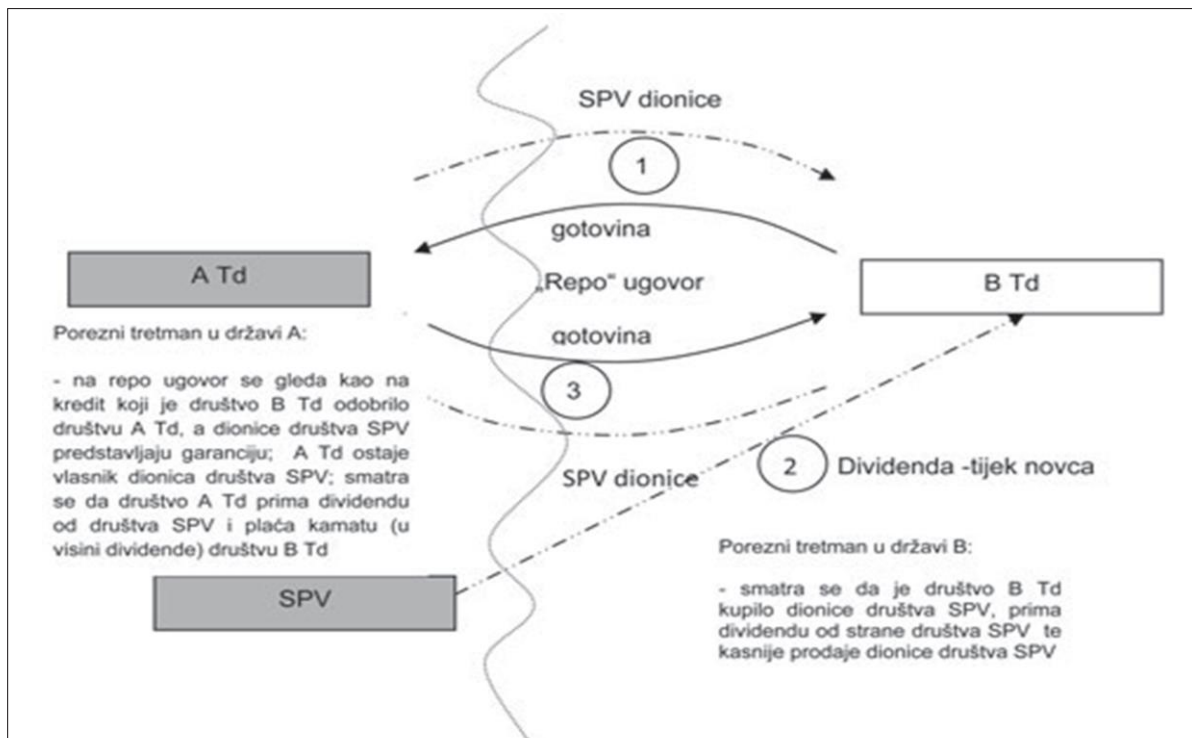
SPV dionice

1

gotovina

A Td

„Repo" ugovor

B Td

gotovina

Porezni tretman u državi A:

- na repo ugovor se gleda kao na kredit koji je društvo B Td odobrilo društvu A Td, a dionice društva SPV predstavljaju garanciju; A Td ostaje vlasnik dionica društva SPV; smatra se da društvo A Td prima dividendu od društva SPV i plaća kamatu (u visini dividende) društvu B Td

3

2

Dividenda -tijek novca

SPV dionice

Porezni tretman u državi B:

- smatra se da je društvo B Td kupilo dionice društva SPV, prima dividendu od strane društva SPV te kasnije prodaje dionice društva SPV

SPV